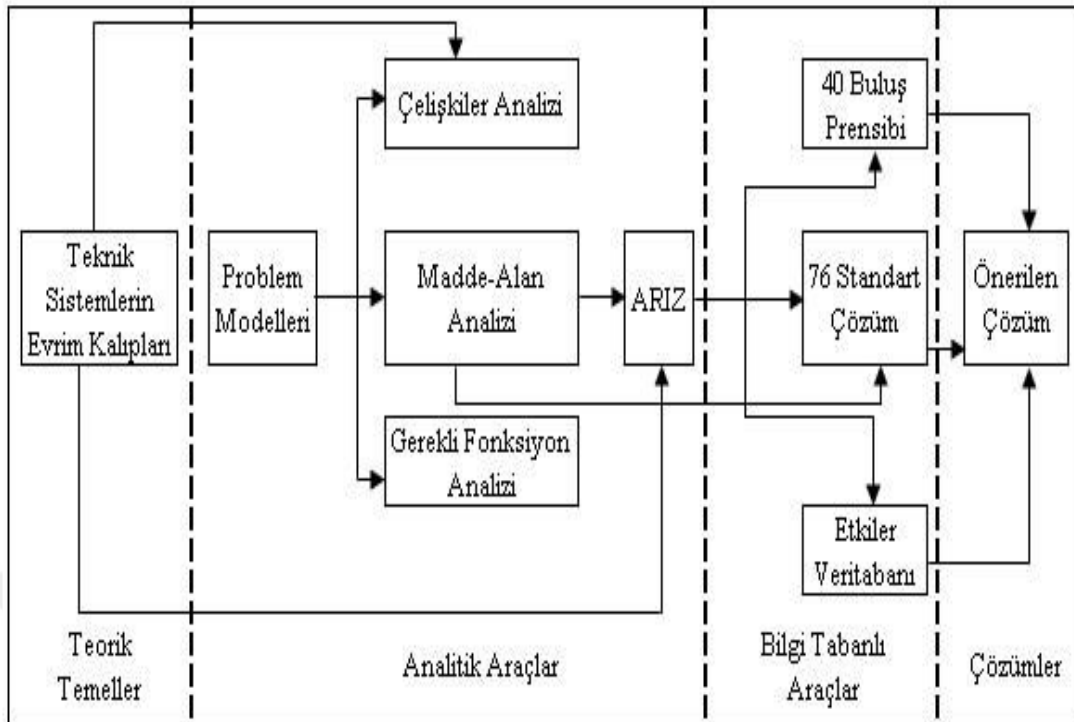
Teknik Sistemlerin Evrim Kalıpları

Problem Modelleri

Çelişkiler Analizi

Madde-Alan Analizi

Gerekli Fonksiyon Analizi

ARIZ

40 Buluş Prensibi

76 Standart Çözüm

Etkiler Veritabanı

Önerilen Çözüm

Teorik Temeller

Analitik Araçlar

Bilgi Tabanlı Araçlar

Çözümler